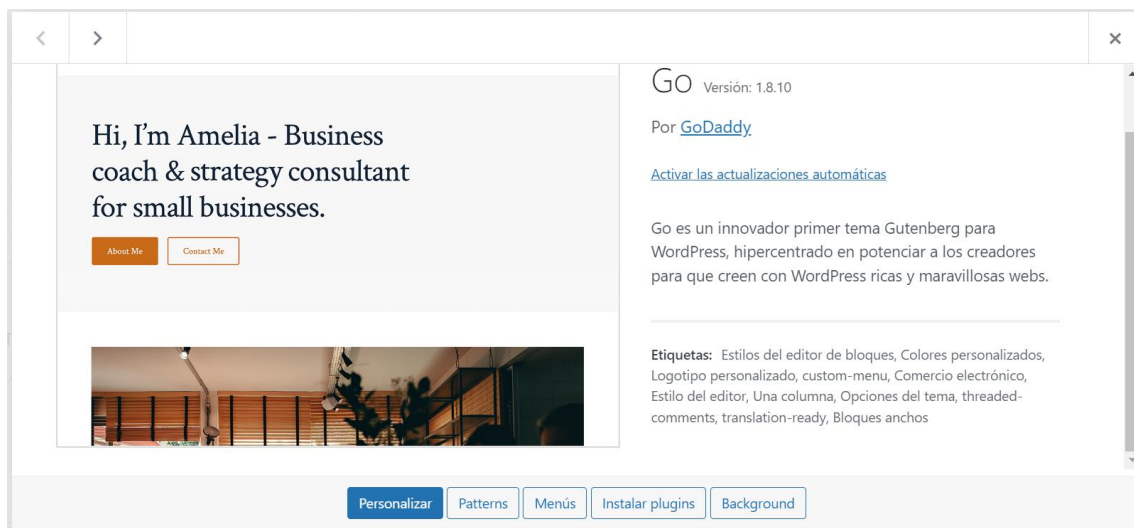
Hi, I'm Amelia - Business coach & strategy consultant for small businesses.

About Me Contact Me

Go Versión: 1.8.10

Por GoDaddy

Activar las actualizaciones automáticas

Go es un innovador primer tema Gutenberg para WordPress, hipercentrado en potenciar a los creadores para que creen con WordPress ricas y maravillosas webs.

Etiquetas: Estilos del editor de bloques, Colores personalizados, Logotipo personalizado, custom-menu, Comercio electrónico, Estilo del editor, Una columna, Opciones del tema, threaded-comments, translation-ready, Bloques anchos

Personalizar Patterns Menús Instalar plugins Background